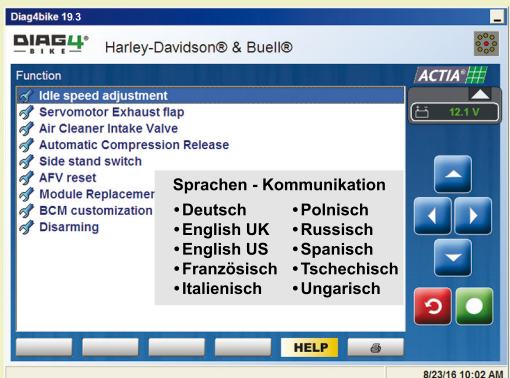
Diag4bike 19.3

DIAG4 BIKE® Harley-Davidson® & Buell®

Function

ACTIA®

Idle speed adjustment
Servomotor Exhaust flap
Air Cleaner Intake Valve
Automatic Compression Release
Side stand switch
AFV reset
Module Replacemer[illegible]
BCM customization
Disarming

12.1 V

Sprachen - Kommunikation

•Deutsch
•English UK
•English US
•Französisch
•Italienisch

•Polnisch
•Russisch
•Spanisch
•Tschechisch
•Ungarisch

HELP

8/23/16 10:02 AM